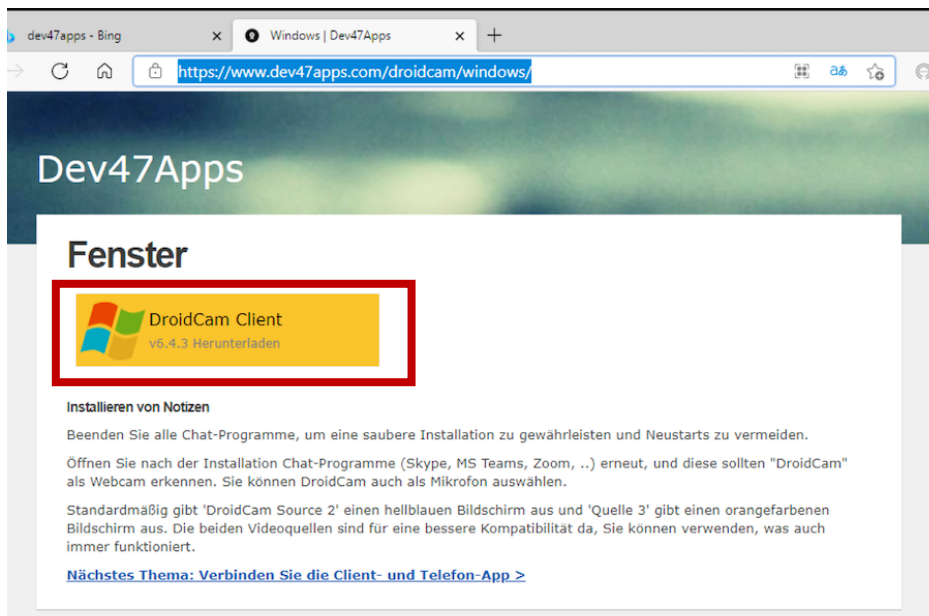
dev47apps - Bing ×
Windows | Dev47Apps ×
+

https://www.dev47apps.com/droidcam/windows/

Dev47Apps

Fenster

DroidCam Client
v6.4.3 Herunterladen

Installieren von Notizen

Beenden Sie alle Chat-Programme, um eine saubere Installation zu gewährleisten und Neustarts zu vermeiden.

Öffnen Sie nach der Installation Chat-Programme (Skype, MS Teams, Zoom, ..) erneut, und diese sollten "DroidCam" als Webcam erkennen. Sie können DroidCam auch als Mikrofon auswählen.

Standardmäßig gibt 'DroidCam Source 2' einen hellblauen Bildschirm aus und 'Quelle 3' gibt einen orangefarbenen Bildschirm aus. Die beiden Videoquellen sind für eine bessere Kompatibilität da, Sie können verwenden, was auch immer funktioniert.

Nächstes Thema: Verbinden Sie die Client- und Telefon-App >